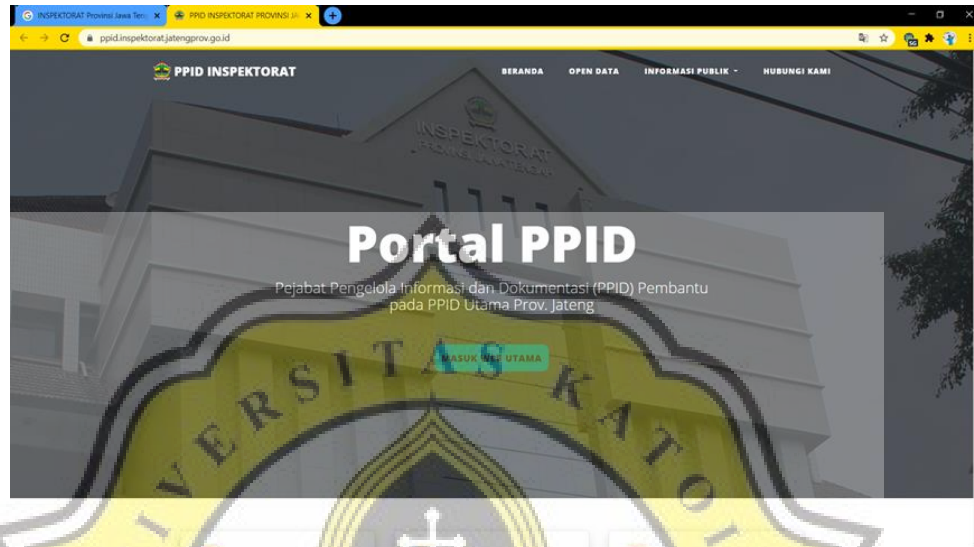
INSPEKTORAT Provinsi Jawa Teng ×
PPID INSPEKTORAT PROVINSI JA ×
ppid.inspektorat.jatengprov.go.id

PPID INSPEKTORAT

BERANDA
OPEN DATA
INFORMASI PUBLIK
HUBUNGI KAMI

INSPEKTORAT PROVINSI JAWA TENGAH

Portal PPID

Pejabat Pengelola Informasi dan Dokumentasi (PPID) Pembantu pada PPID Utama Prov. Jateng

MASUK WEB UTAMA

UNIVERSITAS KATO